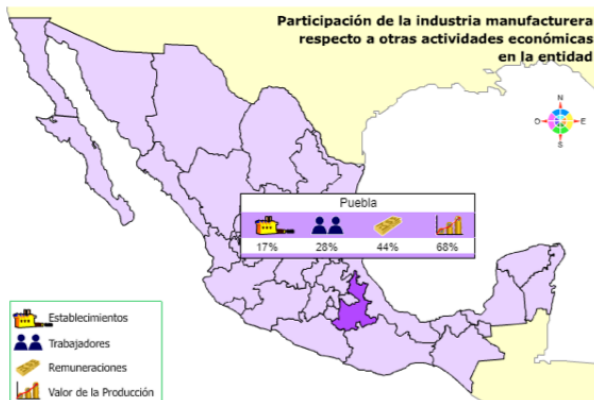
Participación de la industria manufacturera respecto a otras actividades económicas en la entidad

N
O
E
S

Puebla

| 17% | 28% | 44% | 68% |
|---|---|---|---|

Establecimientos
Trabajadores
Remuneraciones
Valor de la Producción